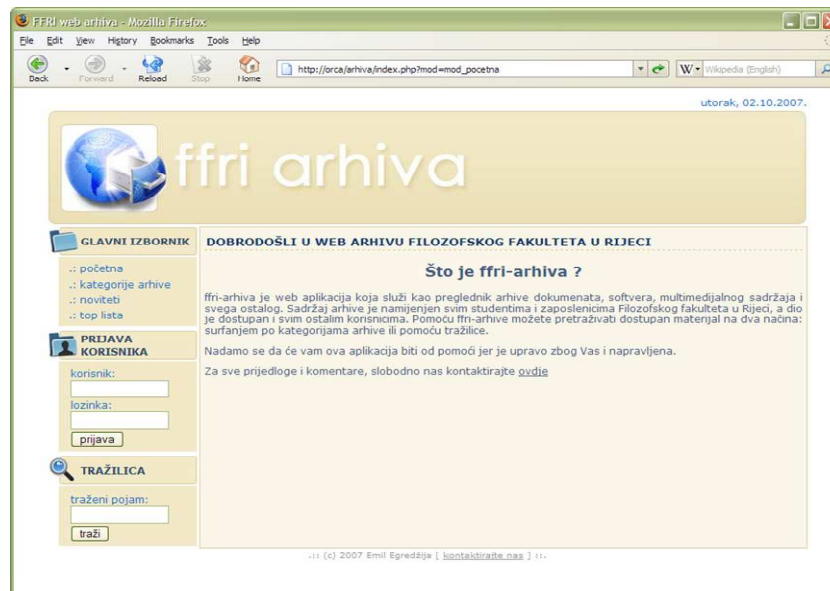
FFRI web arhiva - Mozilla Firefox

File Edit View History Bookmarks Tools Help

Back Forward Reload Stop Home http://orca/arhiva/index.php?mod=mod_pocetna W Wikipedia (English)

utorak, 02.10.2007.

ffri arhiva

GLAVNI IZBORNIK

.: početna
.: kategorije arhive
.: noviteti
.: top lista

PRIJAVA KORISNIKA

korisnik:

lozinka:

prijava

TRAŽILICA

traženi pojam:

traži

DOBRODOŠLI U WEB ARHIVU FILOZOFSKOG FAKULTETA U RIJECI

Što je ffri-arhiva ?

ffri-arhiva je web aplikacija koja služi kao preglednik arhive dokumenata, softvera, multimedijalnog sadržaja i svega ostalog. Sadržaj arhive je namijenjen svim studentima i zaposlenicima Filozofskog fakulteta u Rijeci, a dio je dostupan i svim ostalim korisnicima. Pomoću ffri-arhive možete pretraživati dostupan materijal na dva načina: surfanjem po kategorijama arhive ili pomoću tražilice.

Nadamo se da će vam ova aplikacija biti od pomoći jer je upravo zbog Vas i napravljena.

Za sve prijedloge i komentare, slobodno nas kontaktirajte ovdje

.:: (c) 2007 Emil Egredžija [ kontaktirajte nas ] ::.